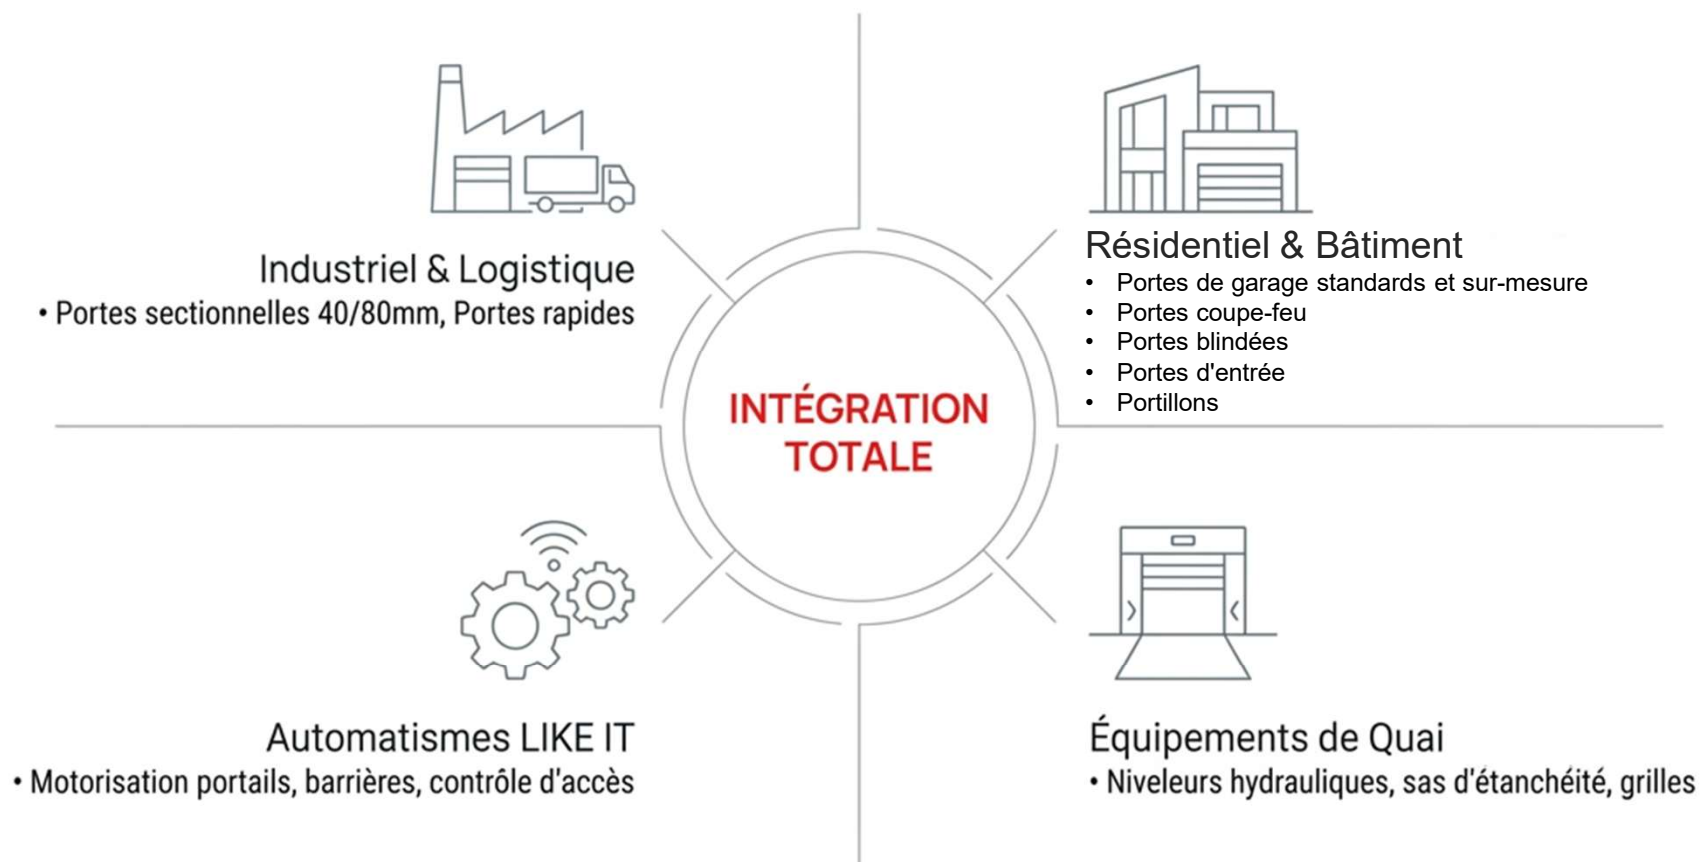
Industriel & Logistique
• Portes sectionnelles 40/80mm, Portes rapides

Résidentiel & Bâtiment
• Portes de garage standards et sur-mesure
• Portes coupe-feu
• Portes blindées
• Portes d'entrée
• Portillons

INTÉGRATION TOTALE

Automatismes LIKE IT
• Motorisation portails, barrières, contrôle d'accès

Équipements de Quai
• Niveleurs hydrauliques, sas d'étanchéité, grilles